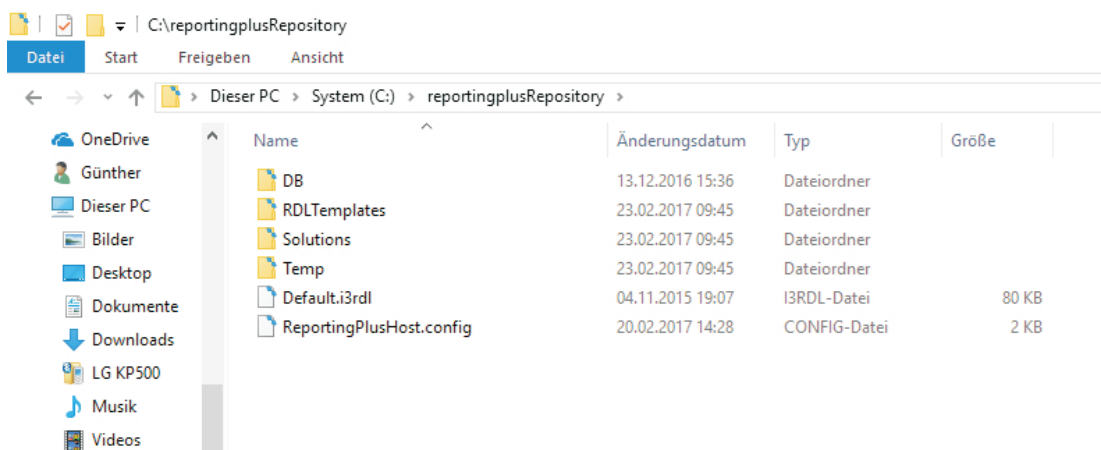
C:\reportingplusRepository

Datei Start Freigeben Ansicht

Dieser PC > System (C:) > reportingplusRepository >

OneDrive
Günther
Dieser PC
Bilder
Desktop
Dokumente
Downloads
LG KP500
Musik
Videos

| Name | Änderungsdatum | Typ | Größe |
|---|---|---|---|
| DB | 13.12.2016 15:36 | Dateiordner | |
| RDLTemplates | 23.02.2017 09:45 | Dateiordner | |
| Solutions | 23.02.2017 09:45 | Dateiordner | |
| Temp | 23.02.2017 09:45 | Dateiordner | |
| Default.i3rdl | 04.11.2015 19:07 | I3RDL-Datei | 80 KB |
| ReportingPlusHost.config | 20.02.2017 14:28 | CONFIG-Datei | 2 KB |